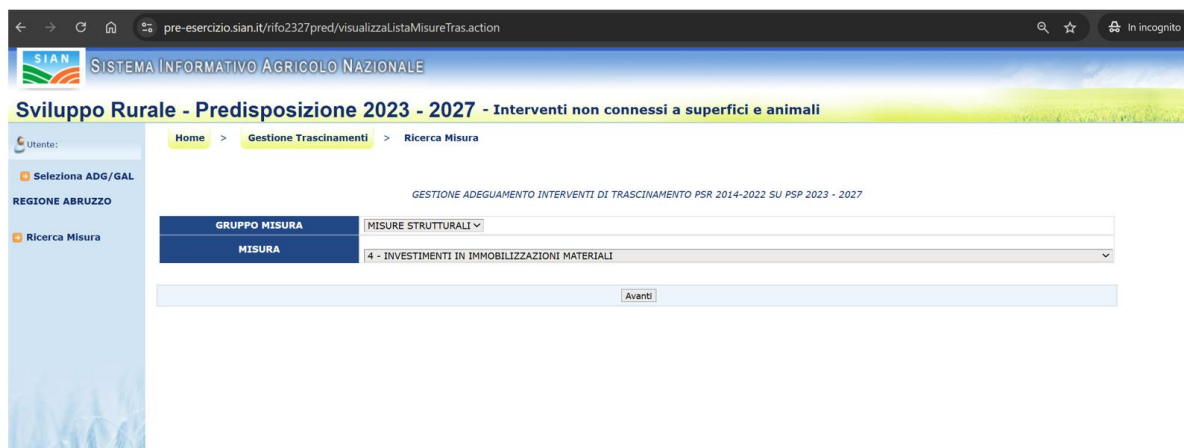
pre-esercizio.sian.it/rifo2327pred/visualizzaListaMisureTras.action

In incognito

SIAN

SISTEMA INFORMATIVO AGRICOLO NAZIONALE

Sviluppo Rurale - Predisposizione 2023 - 2027 - Interventi non connessi a superfici e animali

Utente:

Seleziona ADG/GAL

REGIONE ABRUZZO

Ricerca Misura

Home > Gestione Trascinamenti > Ricerca Misura

GESTIONE ADEGUAMENTO INTERVENTI DI TRASCINAMENTO PSR 2014-2022 SU PSP 2023 - 2027

| GRUPPO MISURA | MISURE STRUTTURALI |
|---|---|
| MISURA | 4 - INVESTIMENTI IN IMMOBILIZZAZIONI MATERIALI |

Avanti